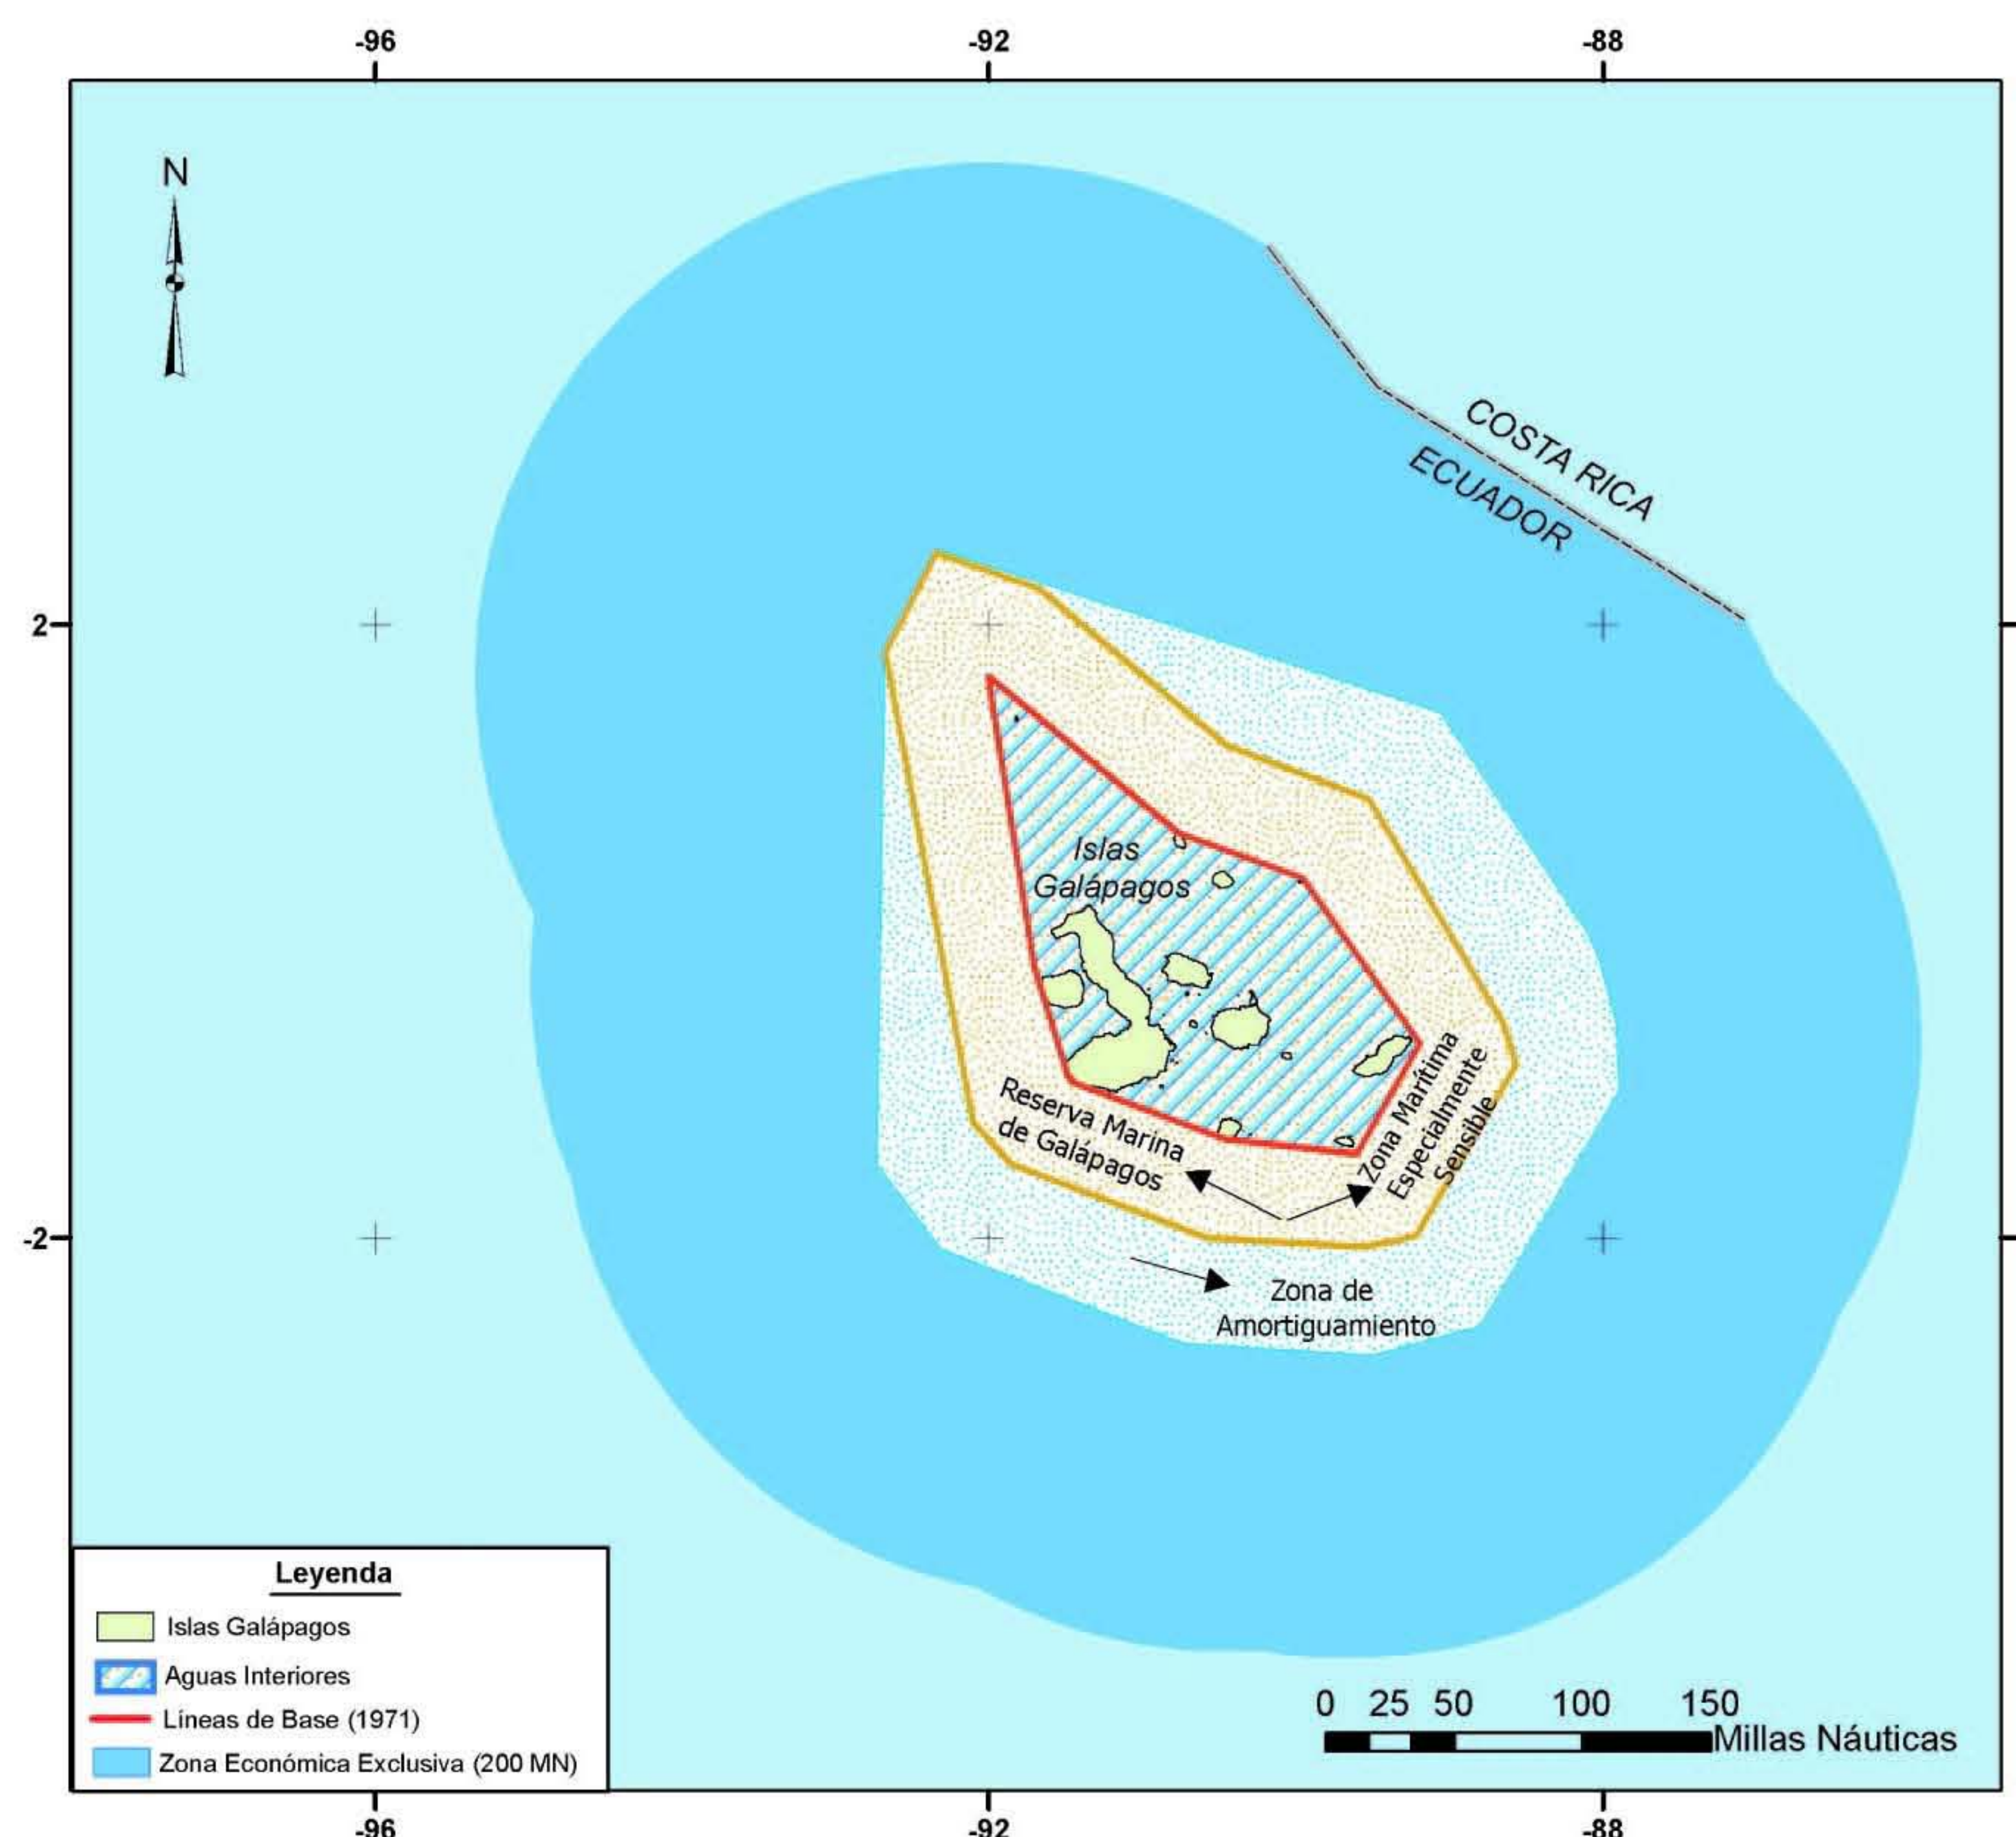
-96 -92 -88

N

COSTA RICA
ECUADOR

2

Islas Galápagos

Reserva Marina de Galápagos

Zona Marítima Especialmente Sensible

-2

Zona de Amortiguamiento

Leyenda
Islas Galápagos
Aguas Interiores
Líneas de Base (1971)
Zona Económica Exclusiva (200 MN)

0 25 50 100 150
Millas Náuticas

-96 -92 -88